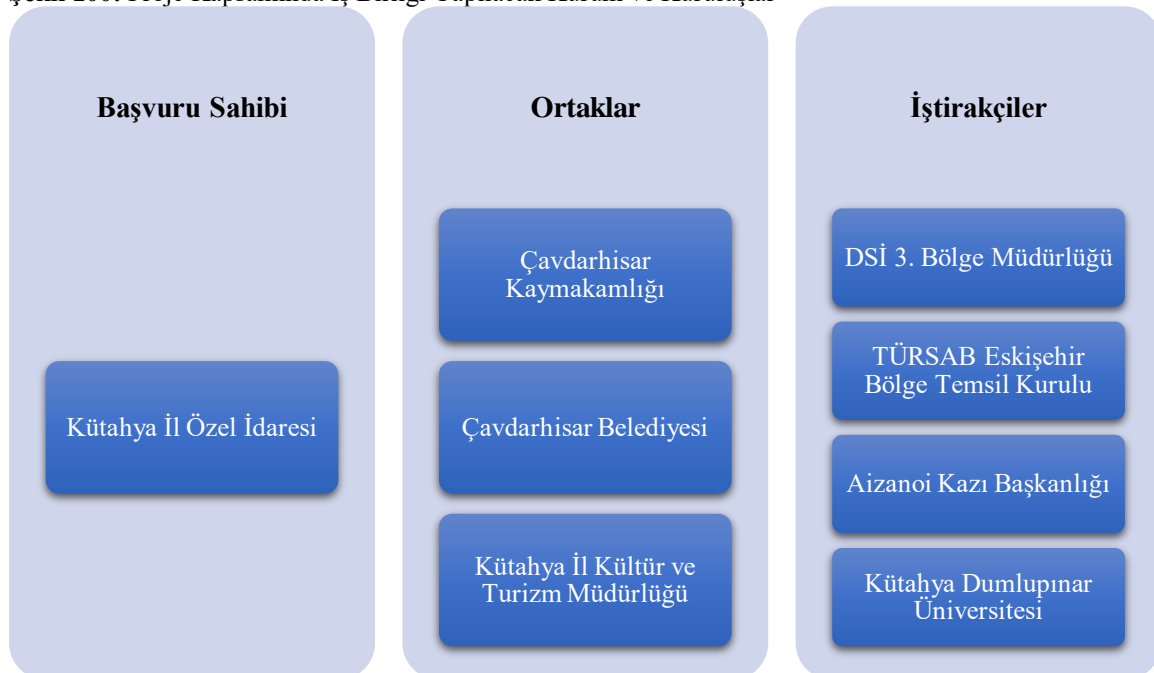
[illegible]

Başvuru Sahibi

Kütahya İl Özel İdaresi

Ortaklar

Çavdarhisar Kaymakamlığı

Çavdarhisar Belediyesi

Kütahya İl Kültür ve Turizm Müdürlüğü

İştirakçiler

DSİ 3. Bölge Müdürlüğü

TÜRSAB Eskişehir Bölge Temsil Kurulu

Aizanoi Kazı Başkanlığı

Kütahya Dumlupınar Üniversitesi